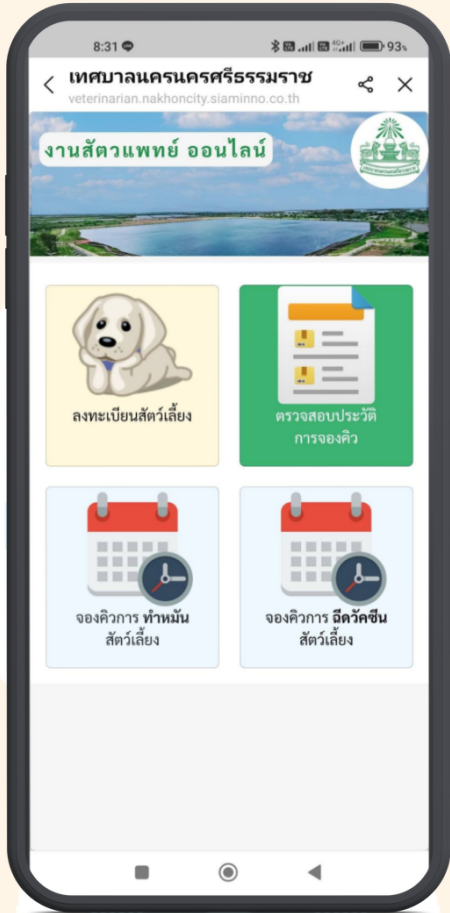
8:31

93

เทศบาลนครนครศรีธรรมราช
veterinarian.nakhoncity.siaminno.co.th

งานสัตวแพทย์ ออนไลน์

ลงทะเบียนสัตว์เลี้ยง

ตรวจสอบประวัติการจองคิว

จองคิวการ ทำหมัน สัตว์เลี้ยง

จองคิวการ ฉีดวัคซีน สัตว์เลี้ยง